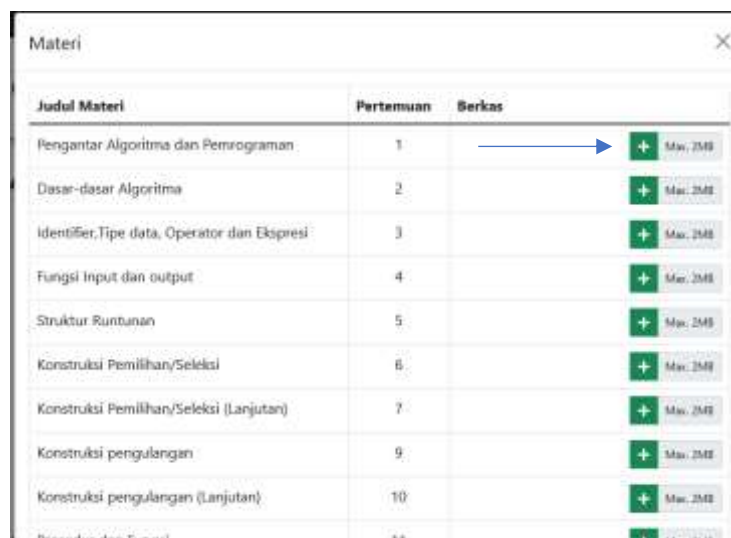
Materi

×

| Judul Materi | Pertemuan | Berkas |
|---|---|---|
| Pengantar Algoritma dan Pemrograman | 1 | + Max. 2MB |
| Dasar-dasar Algoritma | 2 | + Max. 2MB |
| Identifier,Tipe data, Operator dan Ekspresi | 3 | + Max. 2MB |
| Fungsi Input dan output | 4 | + Max. 2MB |
| Struktur Runtunan | 5 | + Max. 2MB |
| Konstruksi Pemilihan/Seleksi | 6 | + Max. 2MB |
| Konstruksi Pemilihan/Seleksi (Lanjutan) | 7 | + Max. 2MB |
| Konstruksi pengulangan | 9 | + Max. 2MB |
| Konstruksi pengulangan (Lanjutan) | 10 | + Max. 2MB |
| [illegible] | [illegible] | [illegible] |